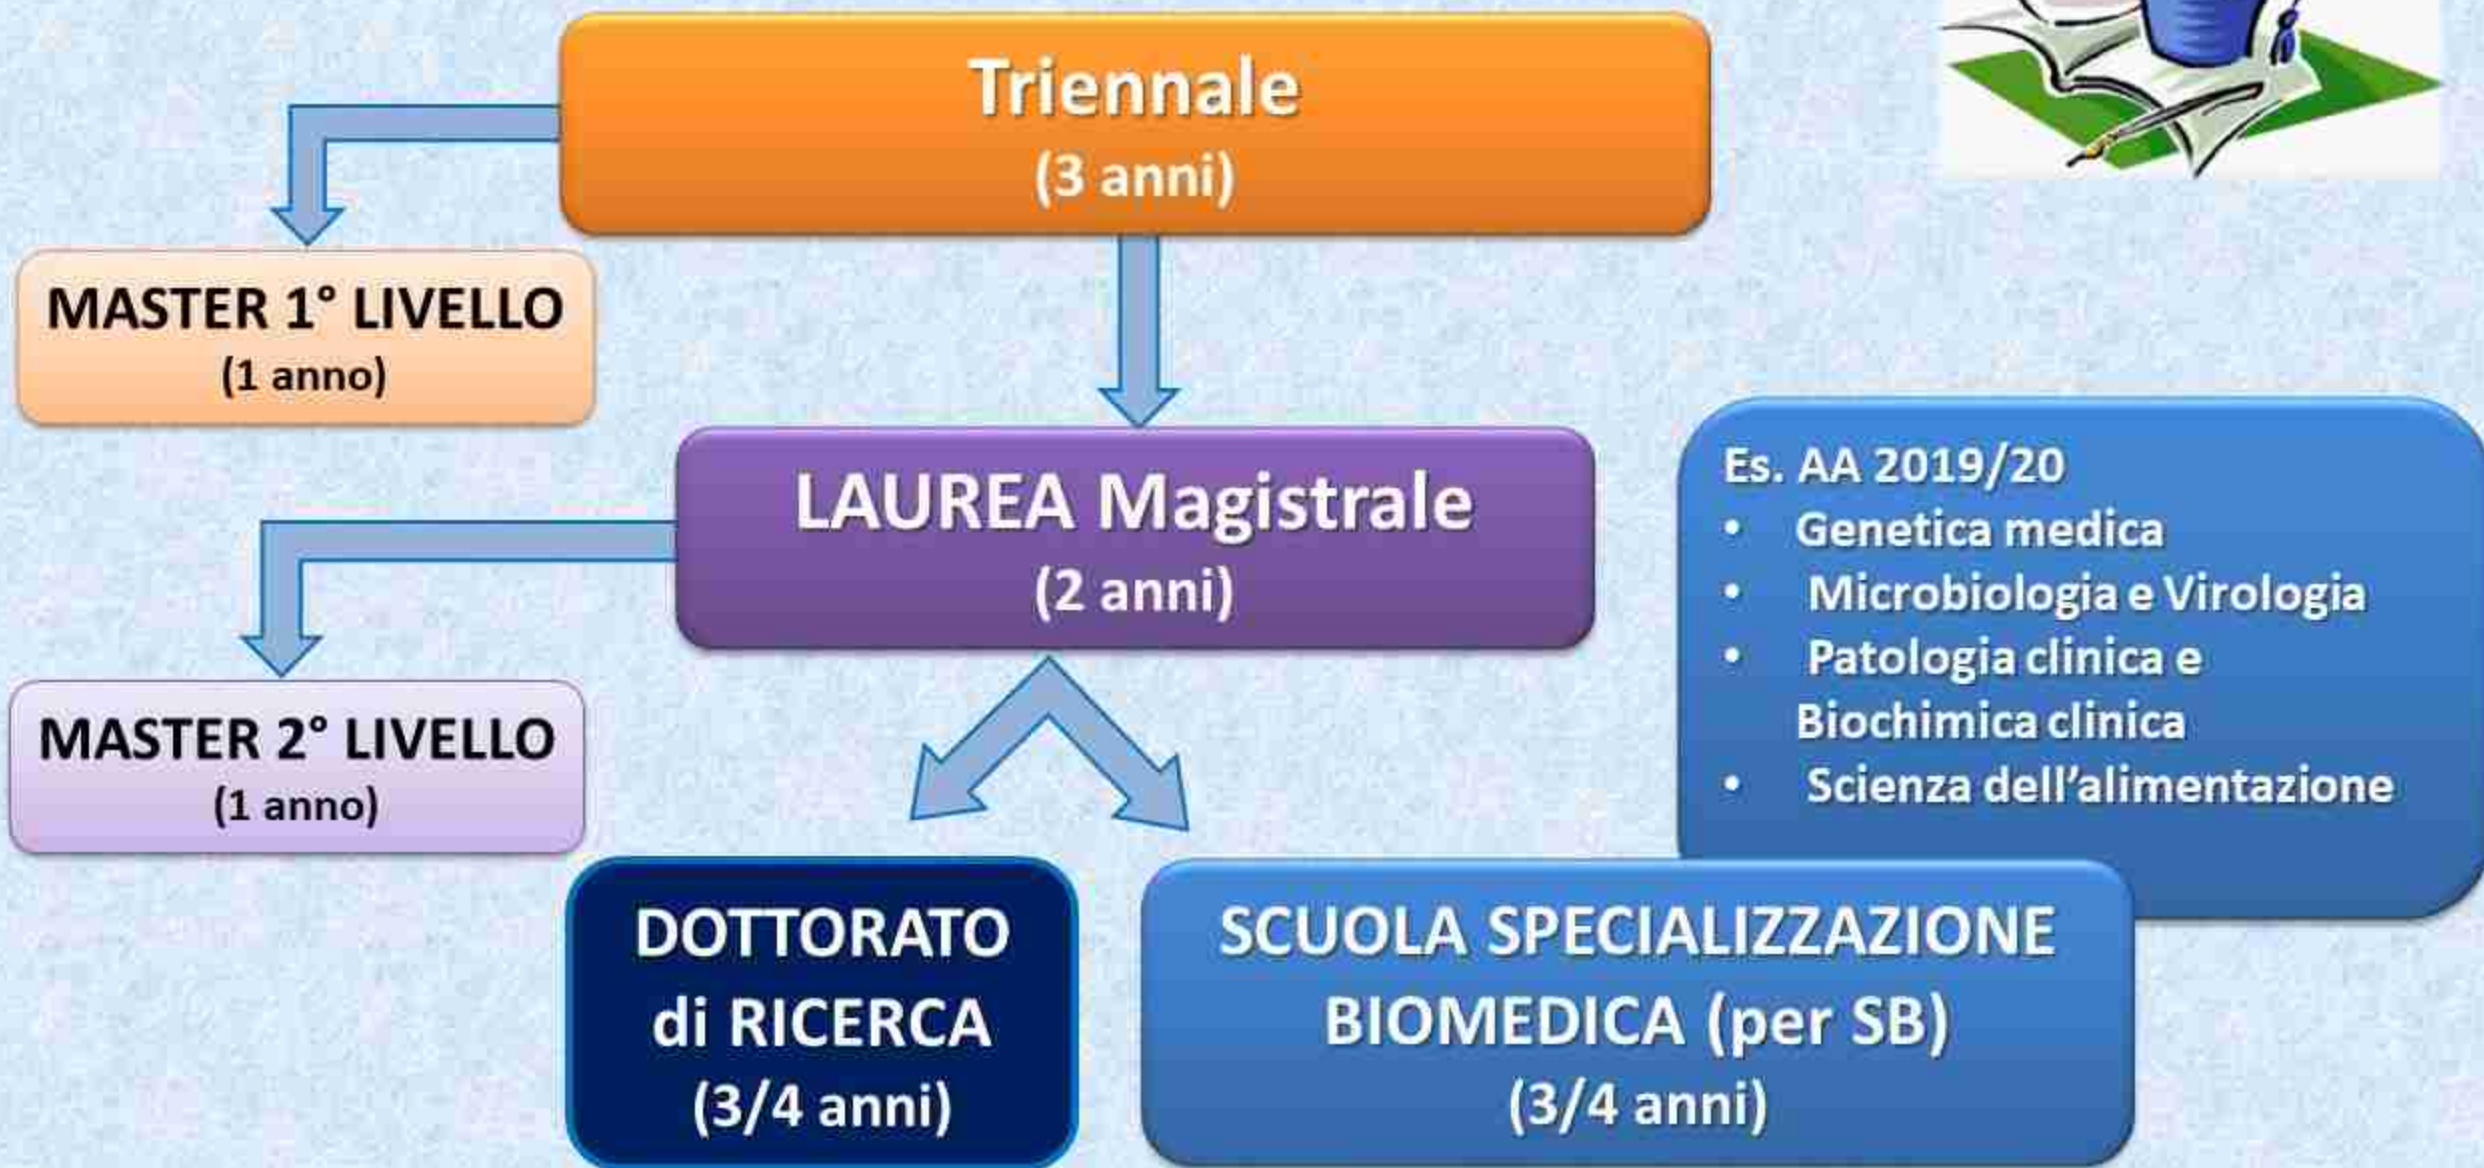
Triennale
(3 anni)

MASTER 1° LIVELLO
(1 anno)

LAUREA Magistrale
(2 anni)

Es. AA 2019/20
• Genetica medica
• Microbiologia e Virologia
• Patologia clinica e Biochimica clinica
• Scienza dell'alimentazione

MASTER 2° LIVELLO
(1 anno)

DOTTORATO di RICERCA
(3/4 anni)

SCUOLA SPECIALIZZAZIONE BIOMEDICA (per SB)
(3/4 anni)